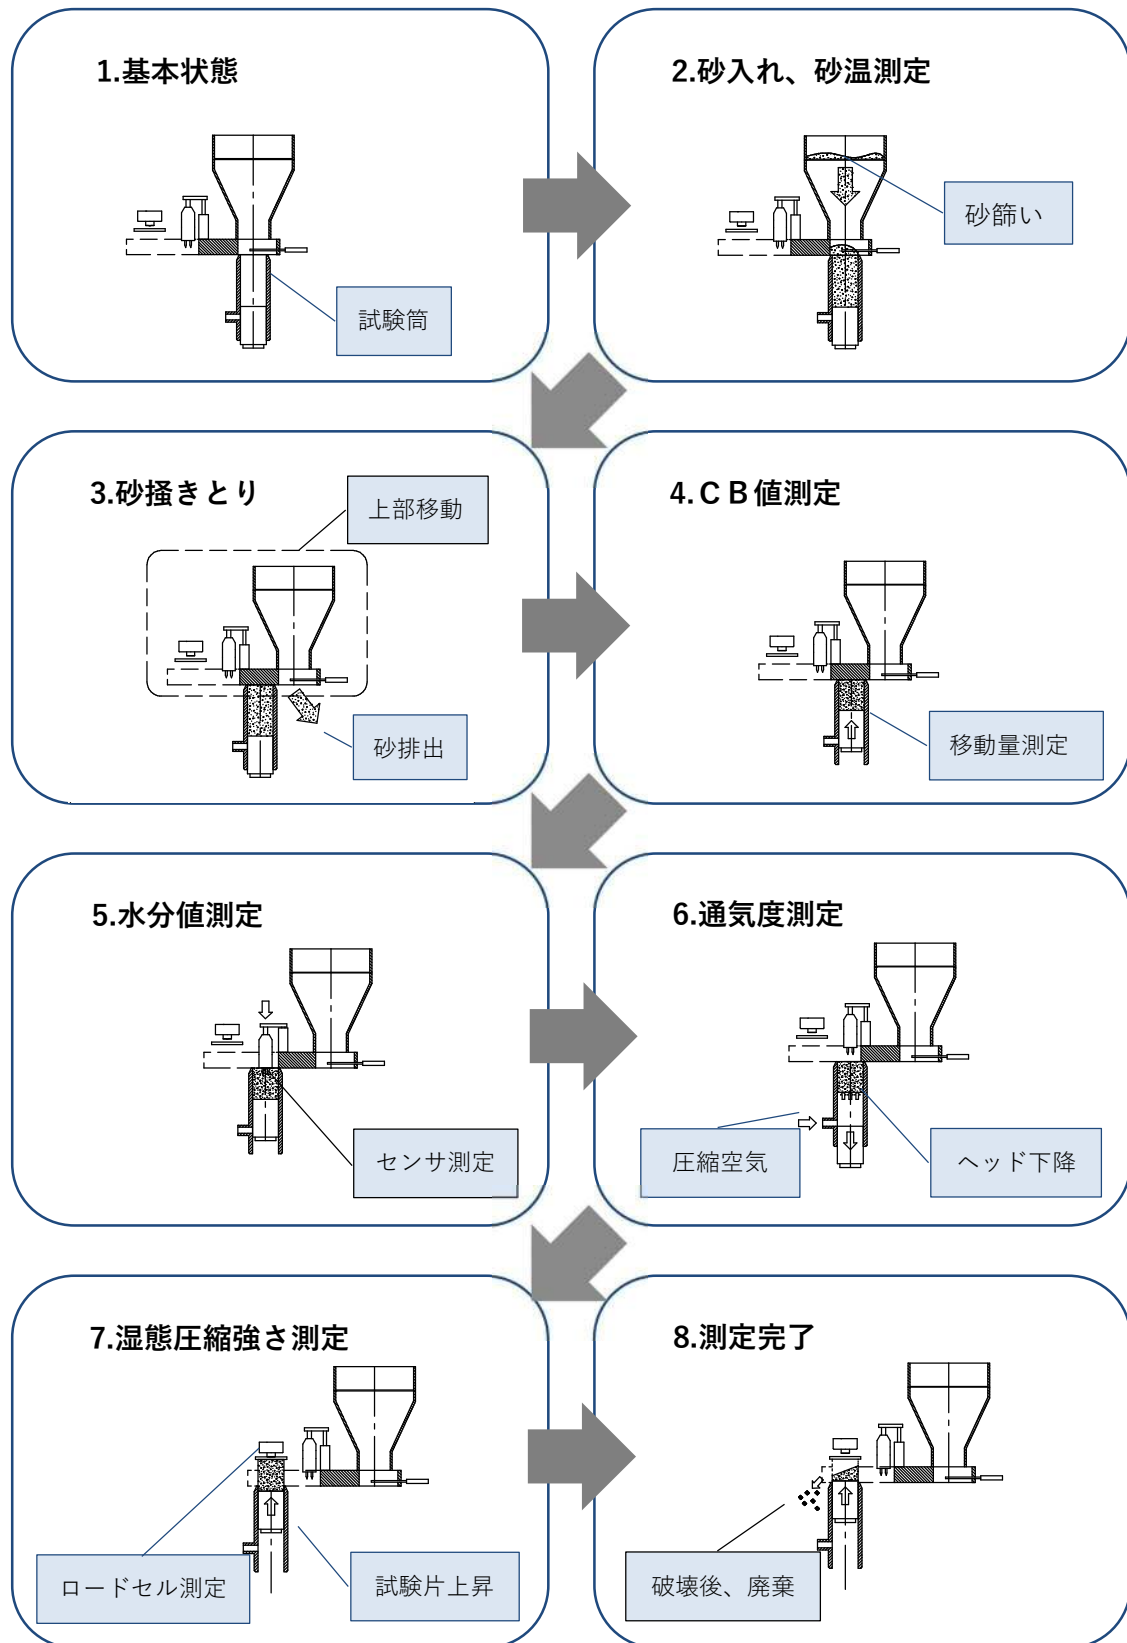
1.基本状態

試験筒

2.砂入れ、砂温測定

砂篩い

3.砂掻きとり

上部移動

砂排出

4.ＣＢ値測定

移動量測定

5.水分値測定

センサ測定

6.通気度測定

圧縮空気

ヘッド下降

7.湿態圧縮強さ測定

ロードセル測定

試験片上昇

8.測定完了

破壊後、廃棄